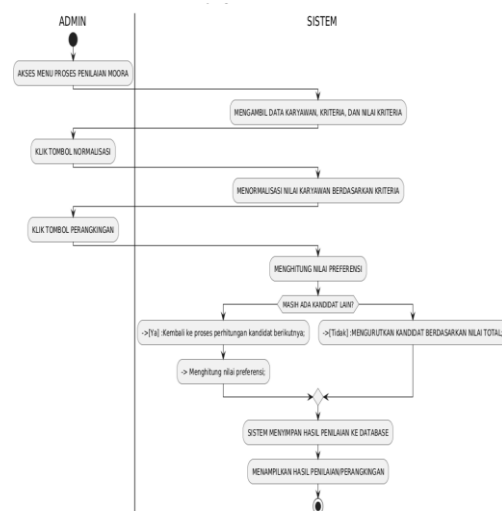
ADMIN

SISTEM

AKSES MENU PROSES PENILAIAN MOORA

MENGAMBIL DATA KARYAWAN, KRITERIA, DAN NILAI KRITERIA

KLIK TOMBOL NORMALISASI

MENORMALISASI NILAI KARYAWAN BERDASARKAN KRITERIA

KLIK TOMBOL PERANGKINGAN

MENGHITUNG NILAI PREFERENSI

MASIH ADA KANDIDAT LAIN?

->[Ya] :Kembali ke proses perhitungan kandidat berikutnya;

->[Tidak] :MENGURUTKAN KANDIDAT BERDASARKAN NILAI TOTAL;

-> Menghitung nilai preferensi;

SISTEM MENYIMPAN HASIL PENILAIAN KE DATABASE

MENAMPILKAN HASIL PENILAIAN/PERANGKINGAN